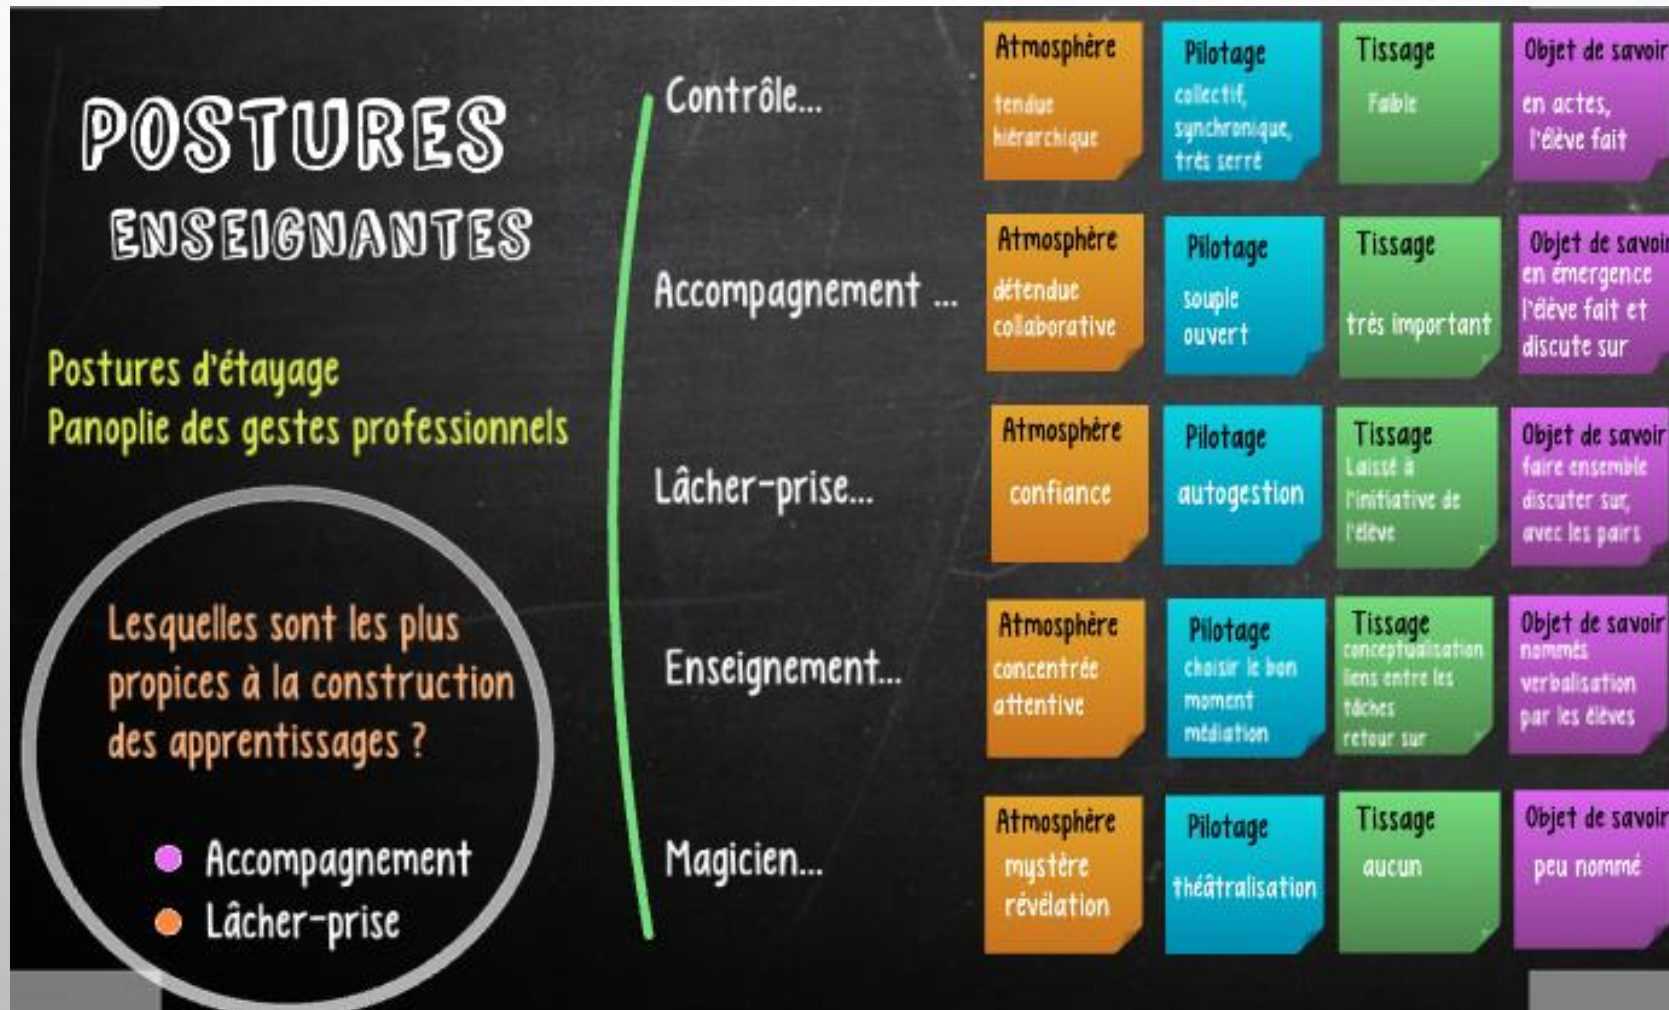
POSTURES
ENSEIGNANTES

Postures d'étayage
Panoplie des gestes professionnels

Lesquelles sont les plus propices à la construction des apprentissages ?

Accompagnement
Lâcher-prise

Contrôle...
Accompagnement ...
Lâcher-prise...
Enseignement...
Magicien...

| Atmosphère tendue hiérarchique | Pilotage collectif, synchronique, très serré | Tissage Faible | Objet de savoir en actes, l'élève fait |
|---|---|---|---|
| Atmosphère détendue collaborative | Pilotage souple ouvert | Tissage très important | Objet de savoir en émergence l'élève fait et discute sur |
| Atmosphère confiance | Pilotage autogestion | Tissage Laissé à l'initiative de l'élève | Objet de savoir faire ensemble discuter sur, avec les pairs |
| Atmosphère concentrée attentive | Pilotage choisir le bon moment médiation | Tissage conceptualisation liens entre les tâches retour sur | Objet de savoir nommés verbalisation par les élèves |
| Atmosphère mystère révélation | Pilotage théâtralisation | Tissage aucun | Objet de savoir peu nommé |